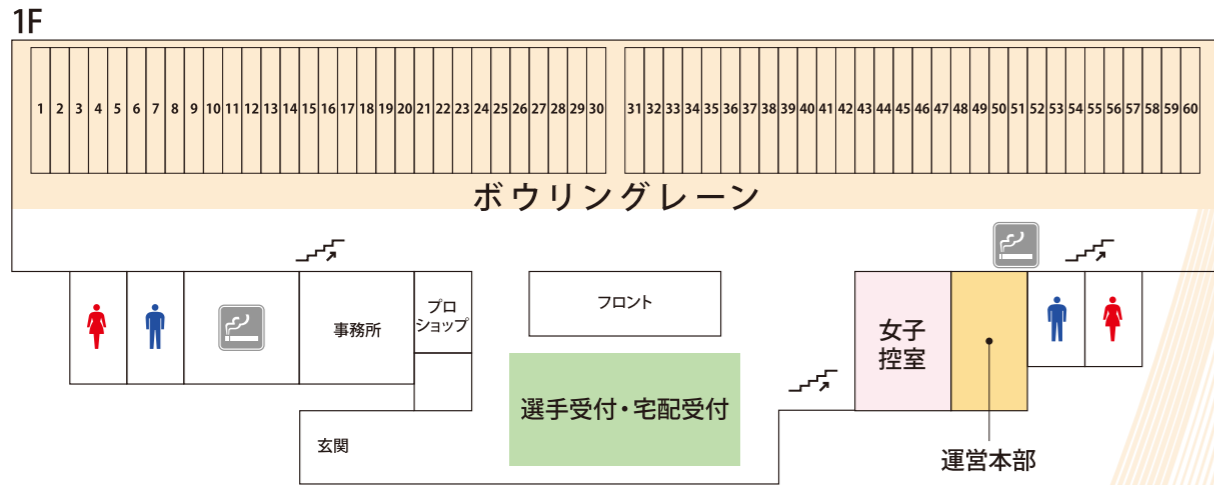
1F

1 2 3 4 5 6 7 8 9 10 11 12 13 14 15 16 17 18 19 20 21 22 23 24 25 26 27 28 29 30

31 32 33 34 35 36 37 38 39 40 41 42 43 44 45 46 47 48 49 50 51 52 53 54 55 56 57 58 59 60

ボウリングレーン

事務所

プロショップ

フロント

選手受付・宅配受付

玄関

女子控室

運営本部